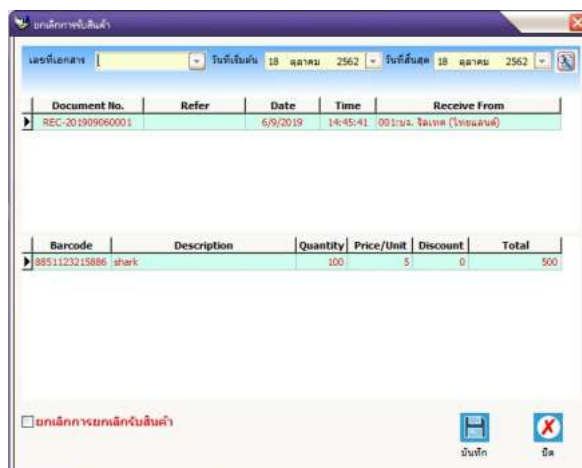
ยกเลิกการรับสินค้า

เลขที่เอกสาร | วันที่เริ่มต้น 18 ตุลาคม 2562 | วันที่สิ้นสุด 18 ตุลาคม 2562

| Document No. | Refer | Date | Time | Receive From |
|---|---|---|---|---|
| REC-201909060001 | | 6/9/2019 | 14:45:41 | 001:บจ. จิเทค (ไทยแลนด์) |

| Barcode | Description | Quantity | Price/Unit | Discount | Total |
|---|---|---|---|---|---|
| 8851123215886 | shark | 100 | 5 | 0 | 500 |

ยกเลิกการยกเลิกรับสินค้า

บันทึก

ปิด